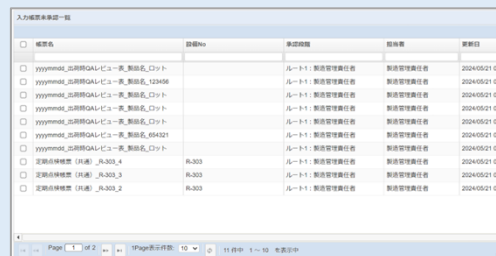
入力帳票未承認一覧

| | 帳票名 | 設備No | 承認経路 | 担当者 | 更新日 |
|---|---|---|---|---|---|
| | | | | | |
| ☐ | yyyymmdd_出荷前QAレビュー表_製品名_ロット | | ルート1：製造管理責任者 | 製造管理責任者 | 2024/05/21 0 |
| ☐ | yyyymmdd_出荷前QAレビュー表_製品名_123456 | | ルート1：製造管理責任者 | 製造管理責任者 | 2024/05/21 0 |
| ☐ | yyyymmdd_出荷前QAレビュー表_製品名_ロット | | ルート1：製造管理責任者 | 製造管理責任者 | 2024/05/21 0 |
| ☐ | yyyymmdd_出荷前QAレビュー表_製品名_ロット | | ルート1：製造管理責任者 | 製造管理責任者 | 2024/05/21 0 |
| ☐ | yyyymmdd_出荷前QAレビュー表_製品名_ロット | | ルート1：製造管理責任者 | 製造管理責任者 | 2024/05/21 0 |
| ☐ | yyyymmdd_出荷前QAレビュー表_製品名_654321 | | ルート1：製造管理責任者 | 製造管理責任者 | 2024/05/21 0 |
| ☐ | yyyymmdd_出荷前QAレビュー表_製品名_ロット | | ルート1：製造管理責任者 | 製造管理責任者 | 2024/05/21 0 |
| ☐ | 定期点検帳票（共通）_R-303_4 | R-303 | ルート1：製造管理責任者 | 製造管理責任者 | 2024/05/21 0 |
| ☐ | 定期点検帳票（共通）_R-303_3 | R-303 | ルート1：製造管理責任者 | 製造管理責任者 | 2024/05/21 0 |
| ☐ | 定期点検帳票（共通）_R-303_2 | R-303 | ルート1：製造管理責任者 | 製造管理責任者 | 2024/05/21 0 |

Page 1 of 2 1Page表示件数: 10 11 件中 1 ～ 10 を表示中